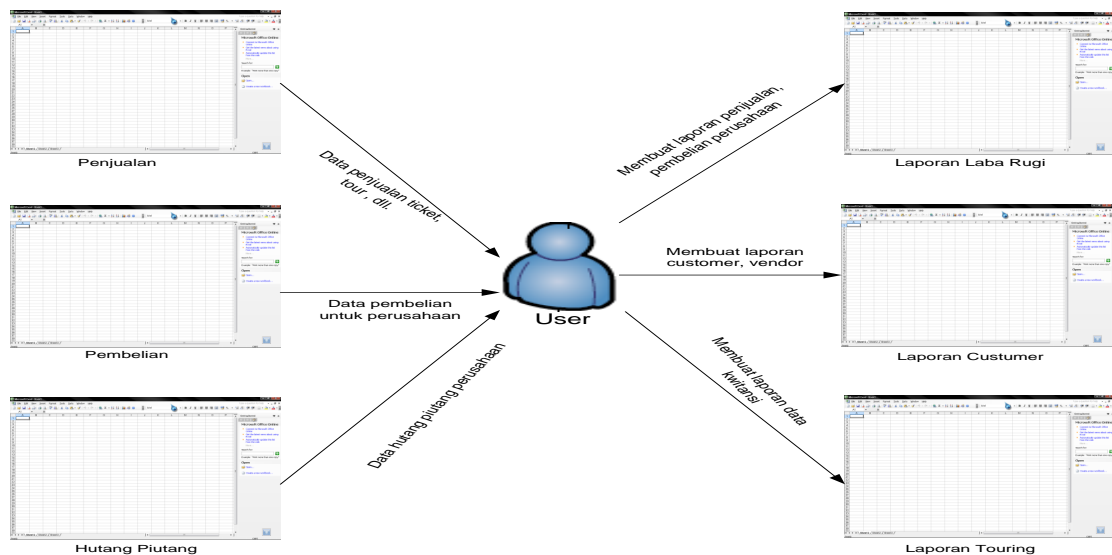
Penjualan

Data penjualan ticket, tour , dll.

Pembelian

Data pembelian untuk perusahaan

Hutang Piutang

Data hutang piutang perusahaan

User

Membuat laporan penjualan, pembelian perusahaan

Laporan Laba Rugi

Membuat laporan customer, vendor

Laporan Custumer

Membuat laporan data kwitansi

Laporan Touring